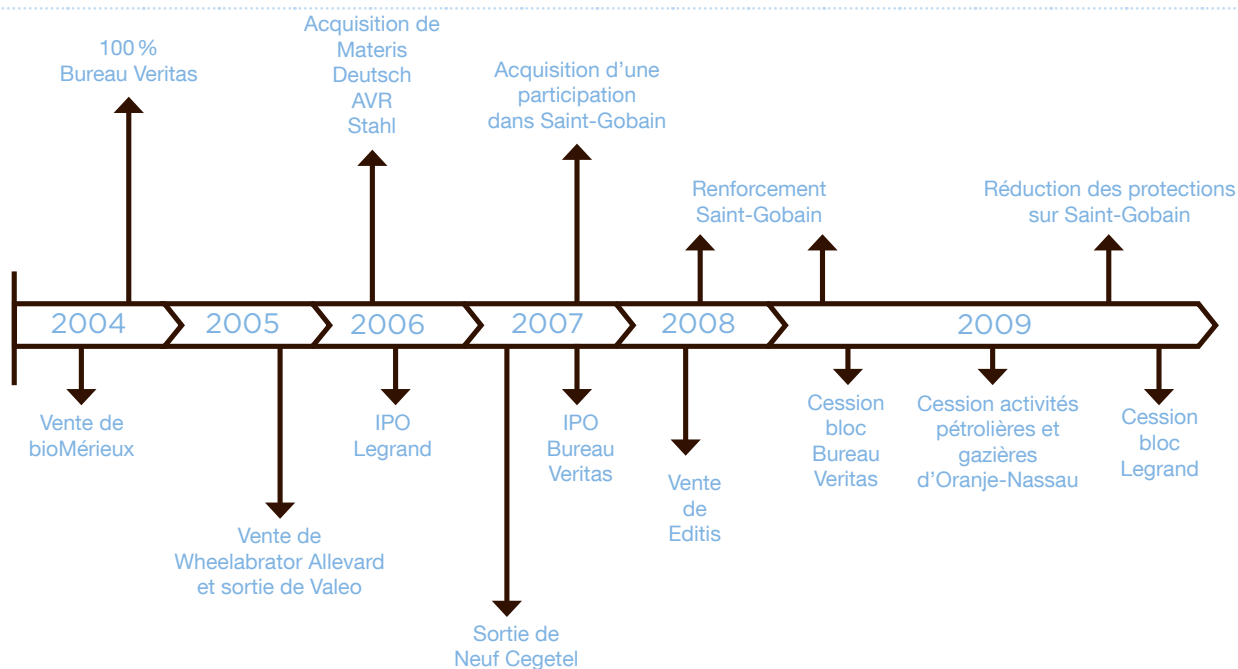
100 %
Bureau Veritas

Acquisition de
Materis
Deutsch
AVR
Stahl

Acquisition d'une participation dans Saint-Gobain

Renforcement Saint-Gobain

Réduction des protections sur Saint-Gobain

2004 2005 2006 2007 2008 2009

Vente de bioMérieux

Vente de Wheelabrator Allevard et sortie de Valeo

IPO Legrand

Sortie de Neuf Cegetel

IPO Bureau Veritas

Vente de Editis

Cession bloc Bureau Veritas

Cession activités pétrolières et gazières d'Oranje-Nassau

Cession bloc Legrand